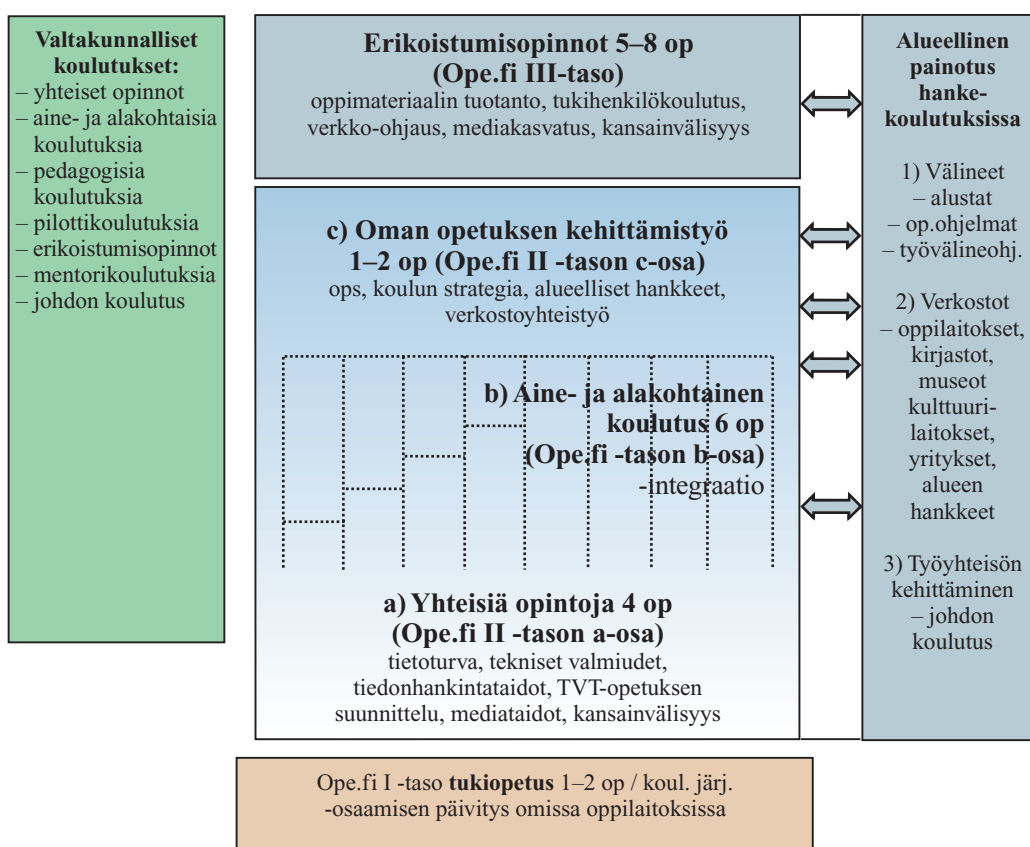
**Valtakunnalliset koulutukset:**
– yhteiset opinnot
– aine- ja alakohtaisia koulutuksia
– pedagogisia koulutuksia
– pilottikoulutuksia
– erikoistumisopinnot
– mentorikoulutuksia
– johdon koulutus

**Erikoistumisopinnot 5–8 op (Ope.fi III-taso)**
oppimateriaalin tuotanto, tukihenkilökoulutus, verkko-ohjaus, mediakasvatus, kansainvälisyys

**c) Oman opetuksen kehittämistyö 1–2 op (Ope.fi II -tason c-osa)**
ops, koulun strategia, alueelliset hankkeet, verkostoyhteistyö

**b) Aine- ja alakohtainen koulutus 6 op (Ope.fi -tason b-osa)**
-integraatio

**a) Yhteisiä opintoja 4 op (Ope.fi II -tason a-osa)**
tietoturva, tekniset valmiudet, tiedonhankintataidot, TVT-opetuksen suunnittelu, mediataidot, kansainvälisyys

**Alueellinen painotus hanke-koulutuksissa**

1) Välineet
– alustat
– op.ohjelmat
– työvälineohj.

2) Verkostot
– oppilaitokset, kirjastot, museot kulttuuri-laitokset, yritykset, alueen hankkeet

3) Työyhteisön kehittäminen
– johdon koulutus

Ope.fi I -taso **tukiopetus** 1–2 op / koul. järj.
-osaamisen päivitys omissa oppilaitoksissa